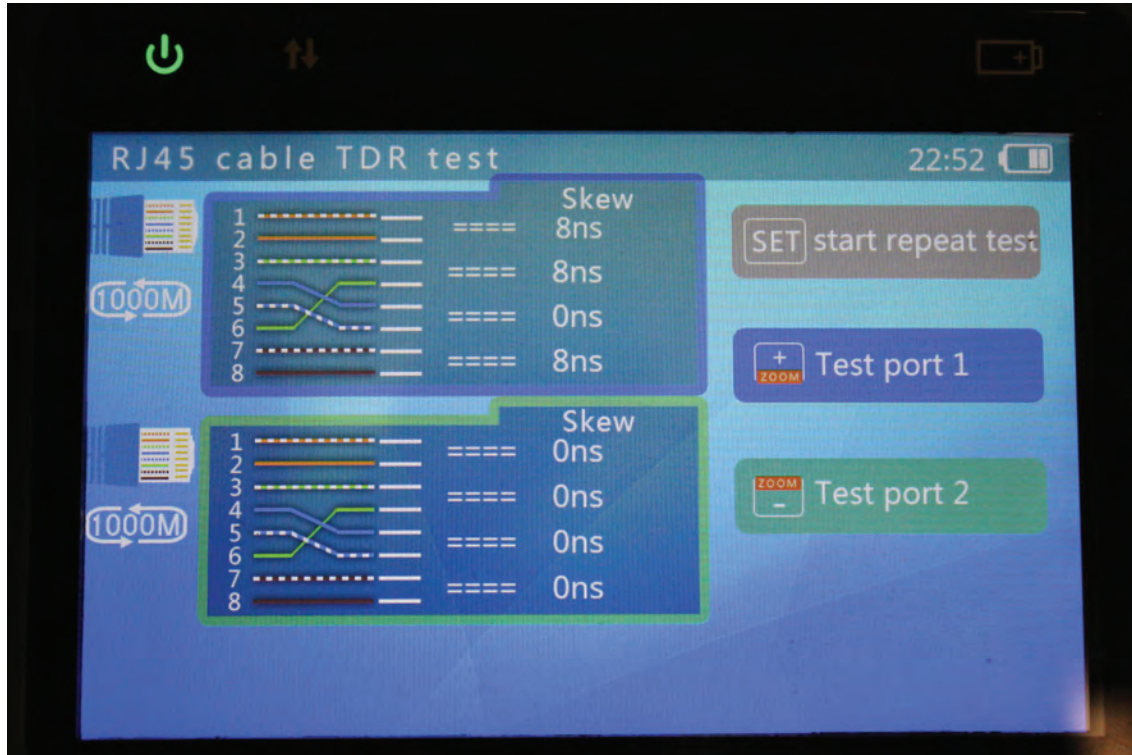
RJ45 cable TDR test

22:52

1000M

Skew

1
2
==== 8ns
3
==== 8ns
4
5
==== 0ns
6
7
==== 8ns
8

SET start repeat test

+
ZOOM
Test port 1

1000M

Skew

1
2
==== 0ns
3
==== 0ns
4
5
==== 0ns
6
7
==== 0ns
8

ZOOM
-
Test port 2